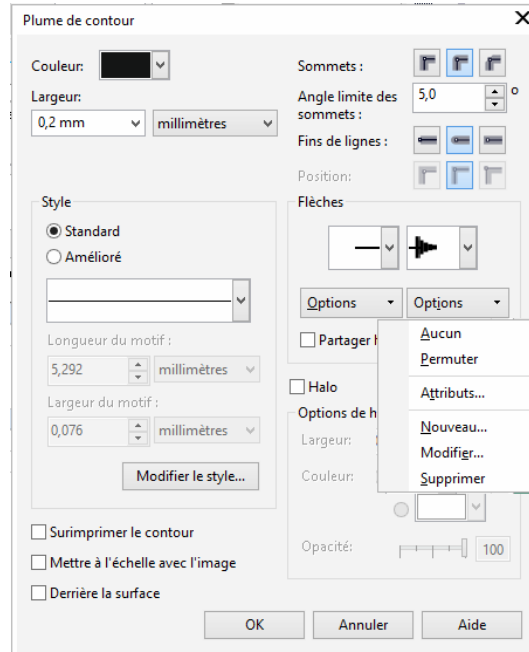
Plume de contour

×

Couleur:

Largeur:

0,2 mm

millimètres

Sommets :

Angle limite des sommets :

5,0

°

Fins de lignes :

Position:

Style

Standard

Amélioré

Longueur du motif :

5,292

millimètres

Largeur du motif :

0,076

millimètres

Modifier le style...

Flèches

Options

Options

Partager l

Aucun

Permuter

Attributs...

Nouveau...

Modifier...

Supprimer

Halo

Options de h

Largeur:

Couleur:

Opacité:

100

Surimprimer le contour

Mettre à l'échelle avec l'image

Derrière la surface

OK

Annuler

Aide